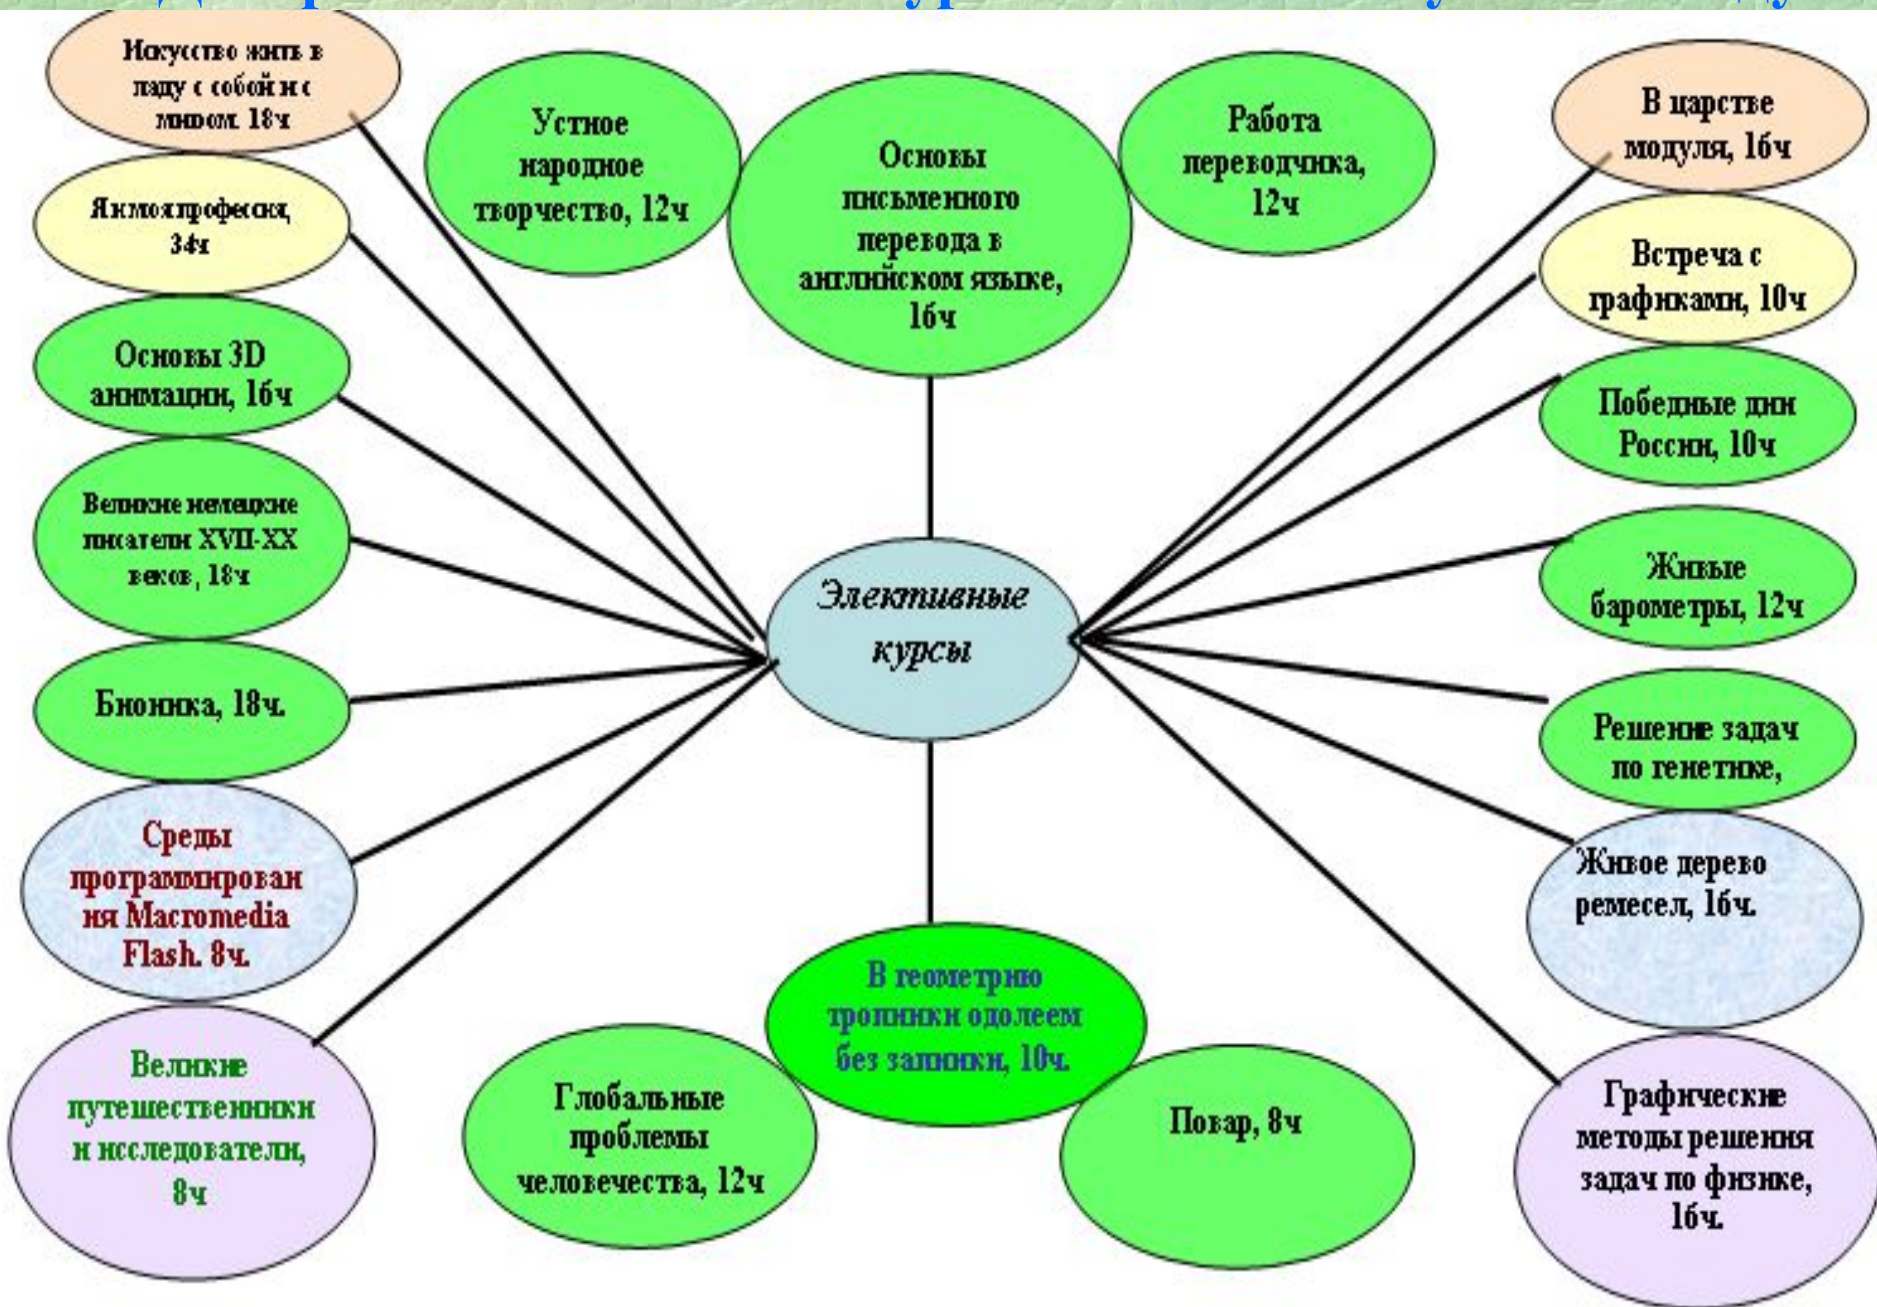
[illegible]

Искусство жить в ладу с собой и с миром. 18ч

Устное народное творчество, 12ч

Основы письменного перевода в английском языке, 16ч

Работа переводчика, 12ч

В царстве модуля, 16ч

Я и моя профессия, 34ч

Встреча с графиками, 10ч

Основы 3D анимации, 16ч

Победные дни России, 10ч

Великие немецкие писатели XVII-XX веков, 18ч

Элективные курсы

Живые барометры, 12ч

Бионика, 18ч.

Решение задач по генетике,

Среды программирования Macromedia Flash. 8ч.

Живое дерево ремесел, 16ч.

В геометрию тропинки одолеем без запинки, 10ч.

Великие путешественники и исследователи, 8ч

Глобальные проблемы человечества, 12ч

Повар, 8ч

Графические методы решения задач по физике, 16ч.